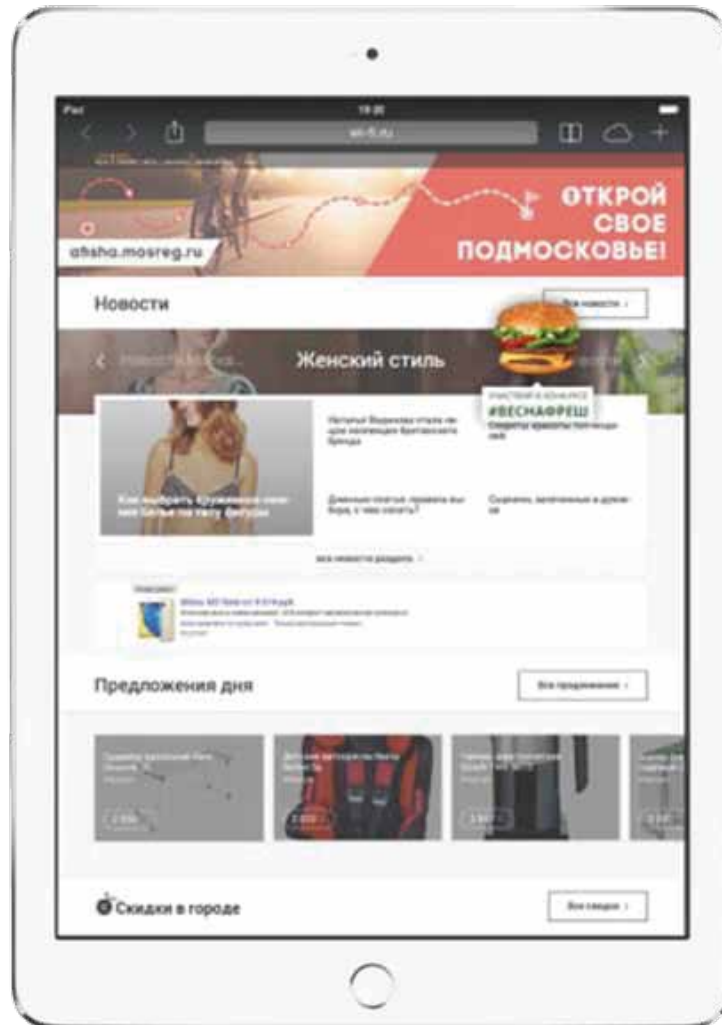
iPad
19:20
wi-fi.ru

afisha.mosreg.ru
ОТКРОЙ СВОЕ ПОДМОСКОВЬЕ!

Новости
Все новости ›

‹ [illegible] Женский стиль

УЧАСТВУЙ В КОНКУРСЕ
#ВЕСНАФРЕШ

Как выбрать кружевное нижнее белье по типу фигуры

Наталья Водянова стала лицом коллекции британского бренда

Секреты красоты топ-модели

Джинсовые платья: правила выбора, с чем носить?

Скажите, заплетенные в дужки

все новости раздела ›

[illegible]

Предложения дня
Все предложения ›

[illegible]
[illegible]
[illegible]

Скидки в городе
Все скидки ›